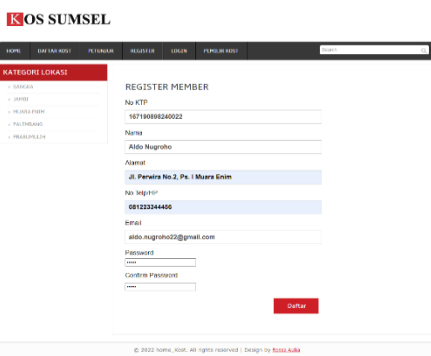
KOS SUMSEL

HOME DAFTAR KOST PETUNJUK REGISTER LOGIN PEMILIK KOST

Search

KATEGORI LOKASI

» SANGKA
» JAMBI
» MUARA ENIM
» PALEMBANG
» PRABUMULIH

REGISTER MEMBER

No KTP
167190898240022

Nama
Aldo Nugroho

Alamat
Jl. Perwira No.2, Ps. I Muara Enim

No Telp/HP
081223344400

Email
aldo.nugroho22@gmail.com

Password
•••••

Confirm Password
•••••

Daftar

© 2022 home_Kost. All rights reserved | Design by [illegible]